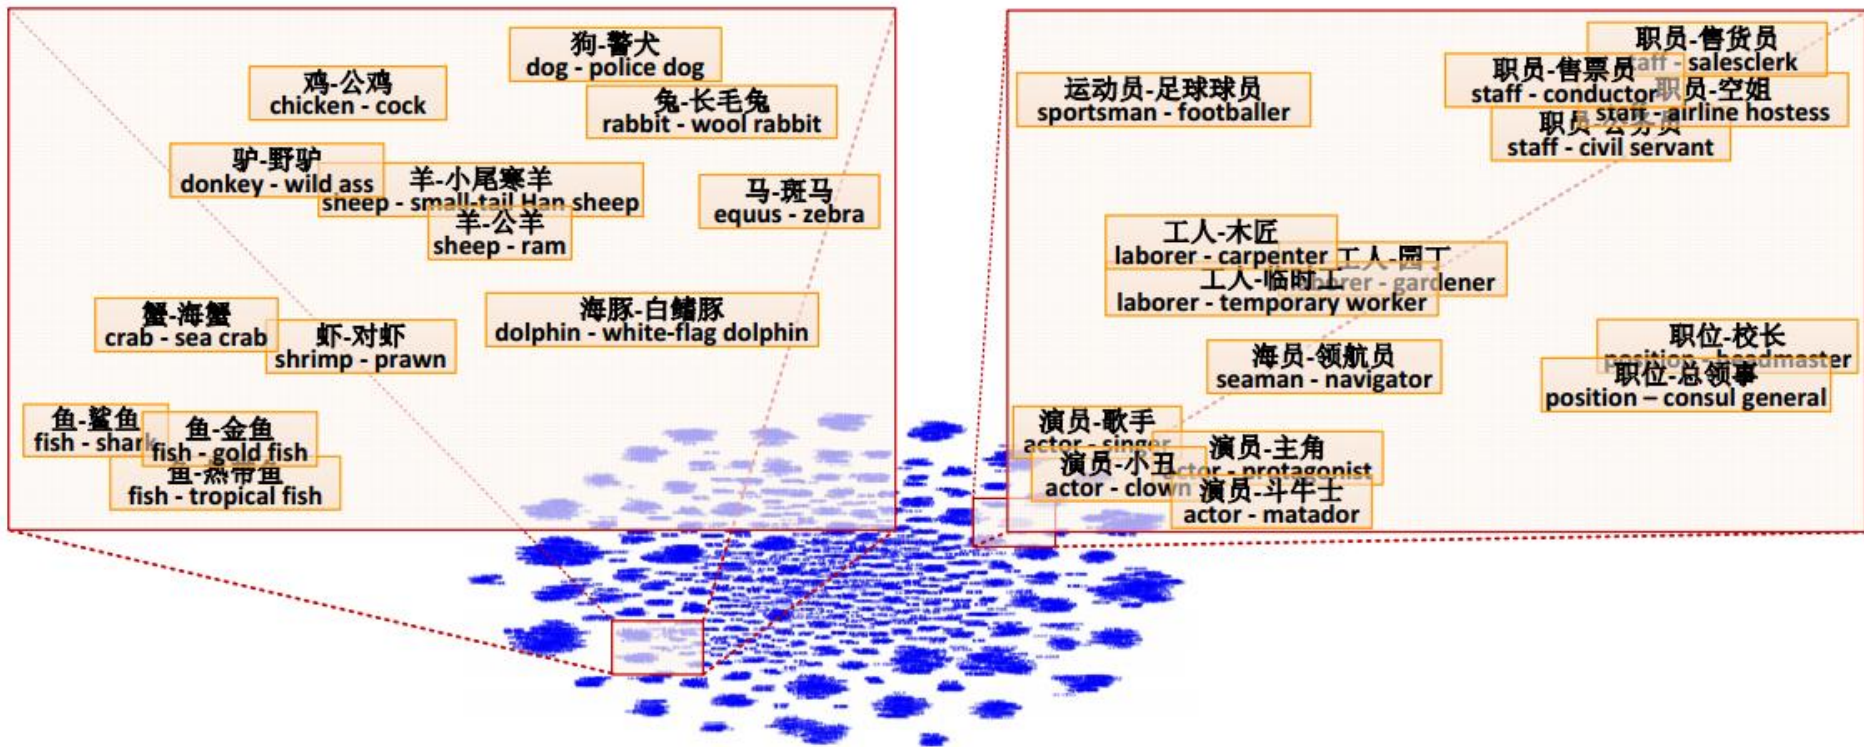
狗-警犬
dog - police dog

鸡-公鸡
chicken - cock

兔-长毛兔
rabbit - wool rabbit

驴-野驴
donkey - wild ass

羊-小尾寒羊
sheep - small-tail Han sheep

马-斑马
equus - zebra

羊-公羊
sheep - ram

蟹-海蟹
crab - sea crab

虾-对虾
shrimp - prawn

海豚-白鳍豚
dolphin - white-flag dolphin

鱼-鲨鱼
fish - shark

鱼-金鱼
fish - gold fish

鱼-热带鱼
fish - tropical fish

职员-售货员
staff - salesclerk

职员-售票员
staff - conductor

职员-空姐
staff - airline hostess

运动员-足球球员
sportsman - footballer

职员-公务员
staff - civil servant

工人-木匠
laborer - carpenter

工人-园丁
laborer - gardener

工人-临时工
laborer - temporary worker

职位-校长
position - headmaster

海员-领航员
seaman - navigator

职位-总领事
position – consul general

演员-歌手
actor - singer

演员-主角
actor - protagonist

演员-小丑
actor - clown

演员-斗牛士
actor - matador